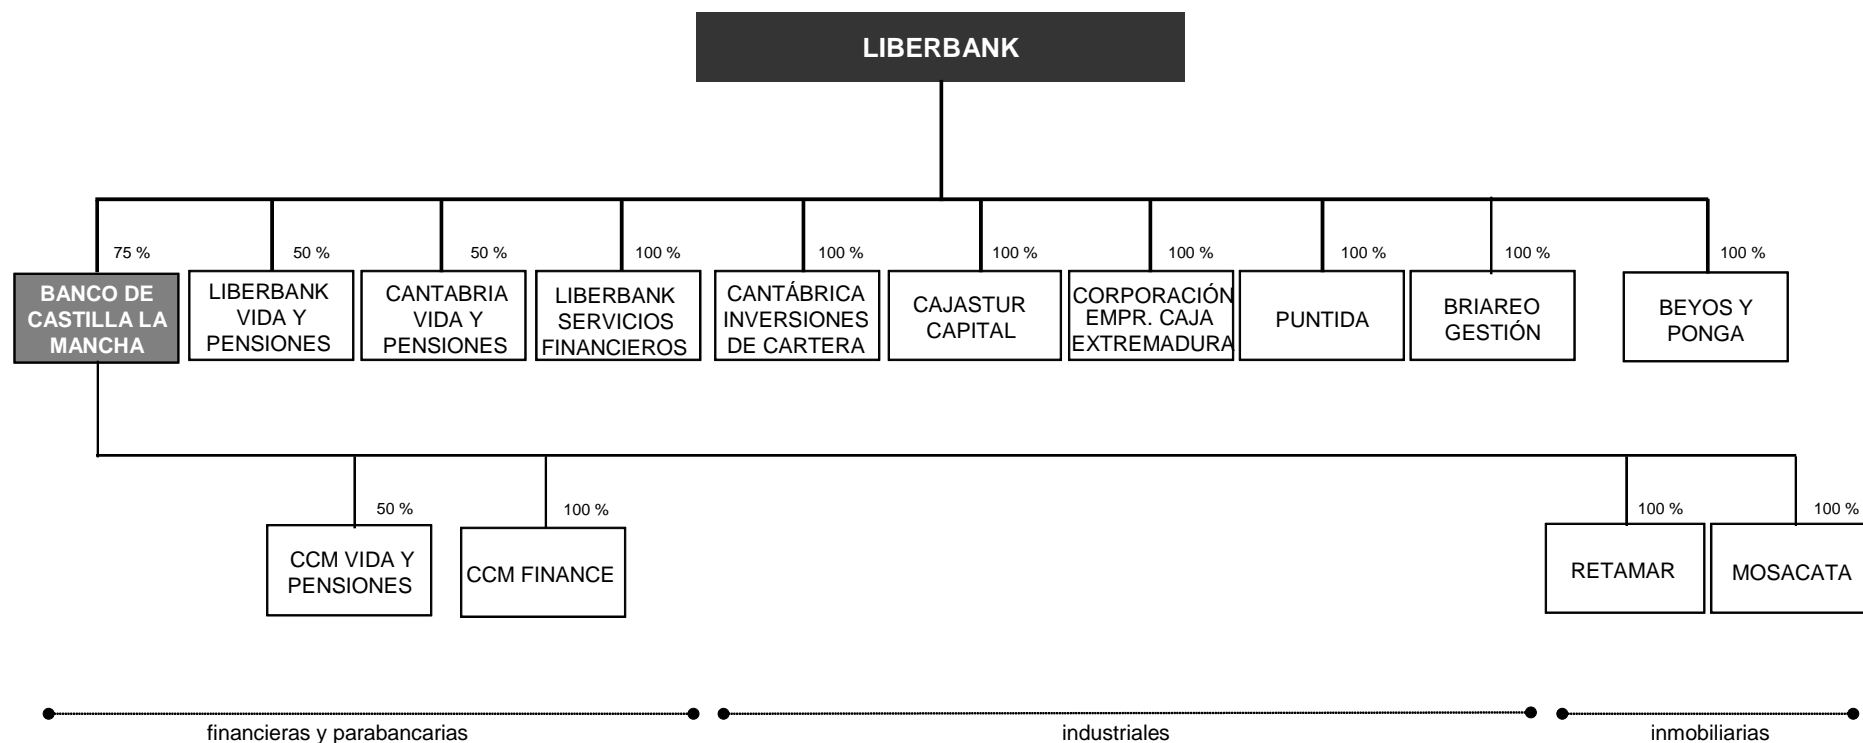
LIBERBANK

75 %
BANCO DE CASTILLA LA MANCHA

50 %
LIBERBANK VIDA Y PENSIONES

50 %
CANTABRIA VIDA Y PENSIONES

100 %
LIBERBANK SERVICIOS FINANCIEROS

100 %
CANTÁBRICA INVERSIONES DE CARTERA

100 %
CAJASTUR CAPITAL

100 %
CORPORACIÓN EMPR. CAJA EXTREMADURA

100 %
PUNTIDA

100 %
BRIAREO GESTIÓN

100 %
BEYOS Y PONGA

50 %
CCM VIDA Y PENSIONES

100 %
CCM FINANCE

100 %
RETAMAR

100 %
MOSACATA

financieras y parabancarias

industriales

inmobiliarias